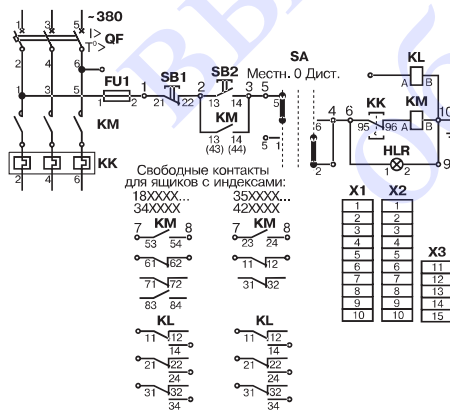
~380
1 3 5
I>
T°> QF
2 4 6
1 3 5
FU1
1 2
1
SB1
21 22
2
SB2
13 14
3
5
SA
Местн. 0 Дист.
KM
13 14
(43) (44)
5 1
KM
KK
2 4 6
6
2
4
6
KK
95 96
A
B
KL
A
B
KM
10
HLR
1 2
9
Свободные контакты для ящиков с индексами:
18XXXX...
34XXXX
35XXXX...
42XXXX
7 KM 8
53 54
7 KM 8
23 24
61 62
11 12
71 72
83 84
31 32
KL
11 12
14
21 22
24
31 32
34
KL
11 12
14
21 22
24
31 32
34
X1
| 1 |
|---|
| 2 |
| 3 |
| 4 |
| 5 |
| 6 |
| 7 |
| 8 |
| 9 |
| 10 |
X2
| 1 |
|---|
| 2 |
| 3 |
| 4 |
| 5 |
| 6 |
| 7 |
| 8 |
| 9 |
| 10 |
X3
| 11 |
|---|
| 12 |
| 13 |
| 14 |
| 15 |